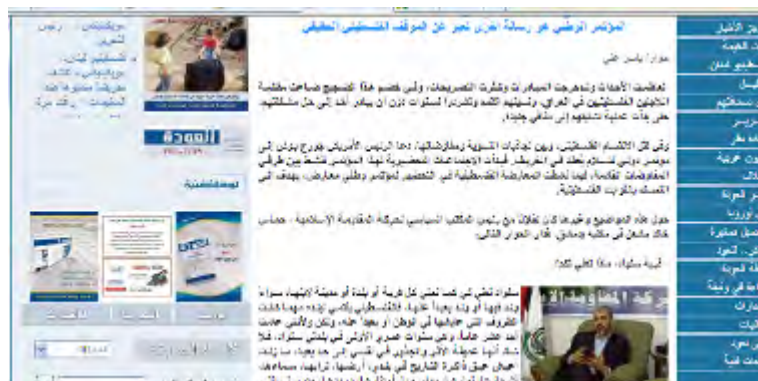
المؤتمر الوطني هو رسالة أخرى تعبر عن الموقف الفلسطيني الحقيقي

حوار: ياسر علي

تعاظمت الأحداث وتدحرجت المبادرات وكثرت التصريحات، وفي خضم هذا المسلسل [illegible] اللاجئين الفلسطينيين في العراق، وتسهيله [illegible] دون أن يبادر أحد إلى حل مشكلتهم، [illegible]

وفي ظل الانقسام الفلسطيني، ورهن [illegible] الرئيس الأمريكي جورج بوش إلى مؤتمر دولي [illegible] الاجتماعات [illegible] الفلسطينية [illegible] التمسك بالثوابت الفلسطينية.

حول هذه المواضيع وغيرها كان لقاؤنا مع رئيس المكتب السياسي لحركة المقاومة الإسلامية - حماس خالد مشعل في مكتبه بدمشق. فكان الحوار التالي:

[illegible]

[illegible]

العودة

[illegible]